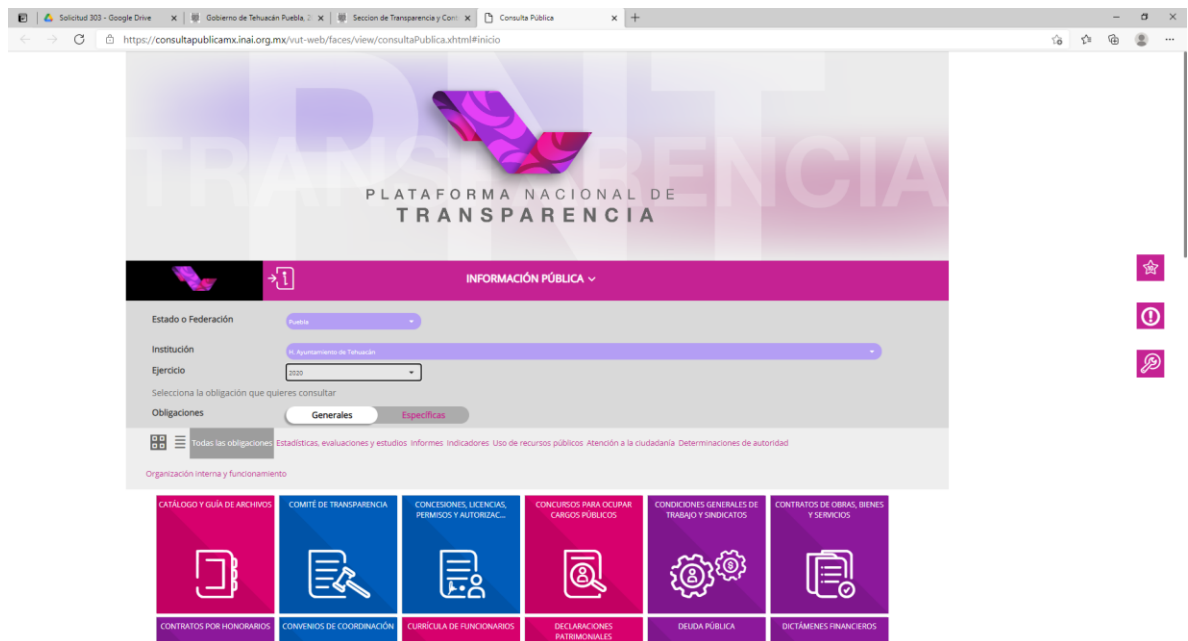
Solicitud 303 - Google Drive
Gobierno de Tehuacán Puebla, 2
Seccion de Transparencia y Cons
Consulta Pública

https://consultapublicamx.inai.org.mx/vut-web/faces/view/consultaPublica.xhtml#inicio

PNT
TRANSPARENCIA

PLATAFORMA NACIONAL DE
TRANSPARENCIA

INFORMACIÓN PÚBLICA

Estado o Federación
Puebla

Institución
H. Ayuntamiento de Tehuacán

Ejercicio
2020

Selecciona la obligación que quieres consultar

Obligaciones
Generales
Específicas

Todas las obligaciones
Estadísticas, evaluaciones y estudios
Informes
Indicadores
Uso de recursos públicos
Atención a la ciudadanía
Determinaciones de autoridad
Organización interna y funcionamiento

CATÁLOGO Y GUÍA DE ARCHIVOS
COMITÉ DE TRANSPARENCIA
CONCESIONES, LICENCIAS, PERMISOS Y AUTORIZAC...
CONCURSOS PARA OCUPAR CARGOS PÚBLICOS
CONDICIONES GENERALES DE TRABAJO Y SINDICATOS
CONTRATOS DE OBRAS, BIENES Y SERVICIOS
CONTRATOS POR HONORARIOS
CONVENIOS DE COORDINACIÓN
CURRÍCULA DE FUNCIONARIOS
DECLARACIONES PATRIMONIALES
DEUDA PÚBLICA
DICTÁMENES FINANCIEROS